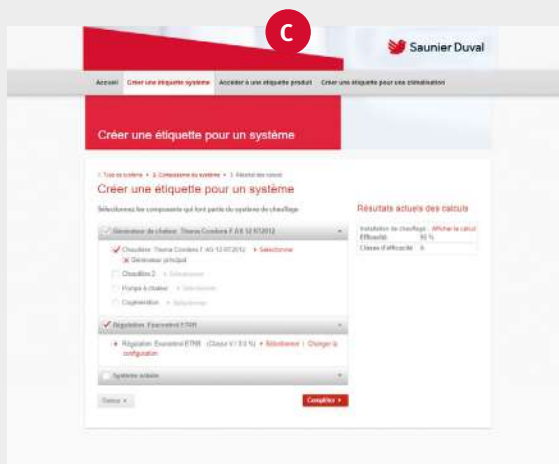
C

Saunier Duval

Accueil | Créer une étiquette système | Accéder à une étiquette produit | Créer une étiquette pour une climatisation

Créer une étiquette pour un système

1. Type de système > 2. Composants du système > 3. Résultat des calculs

Créer une étiquette pour un système

Sélectionnez les composants qui font partie du système de chauffage

Générateur de chaleur: Thema Condens F AS 12 07/2012

Chaudière: Thema Condens F AS 12 07/2012 > Sélectionner
Générateur principal

Chaudière 2 > Sélectionner

Pompe à chaleur > Sélectionner

Cogénération > Sélectionner

Régulation: Exacontrol E7RB

Régulation: Exacontrol E7RB (Classe V / 3.0 %) > Sélectionner | Changer la configuration

Système solaire

Retour

Compléter

Résultats actuels des calculs

Installation de chauffage : Afficher le calcul
Efficacité: 93 %
Classe d'efficacité: A